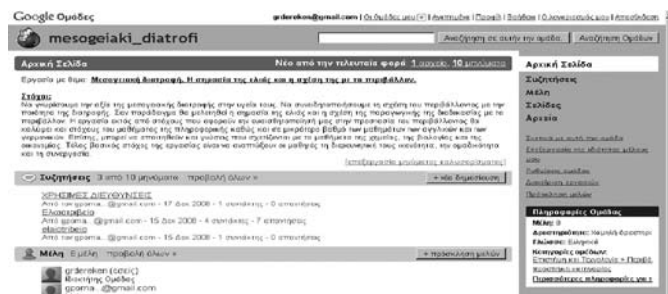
Google Ομάδες

grderekon@gmail.com | Οι ομάδες μου | Αγαπημένα | Προφίλ | Βοήθεια | Ο λογαριασμός μου | Αποσύνδεση

mesogeiaki_diatrofi

Αναζήτηση σε αυτήν την ομάδα | Αναζήτηση Ομάδων

Αρχική Σελίδα

Νέα από την τελευταία φορά: 1 αρχείο, 10 μηνύματα

Εργασία με θέμα: Μεσογειακή διατροφή. Η σημασία της ελιάς και η σχέση της με το περιβάλλον.

Στόχος:
Να γνωρίσουμε την αξία της μεσογειακής διατροφής στην υγεία μας. Να συνειδητοποιήσουμε τη σχέση του περιβάλλοντος με την ποιότητα της διατροφής. Σαν παράδειγμα θα μελετηθεί η σημασία της ελιάς και η σχέση της παραγωγικής της διαδικασίας με το περιβάλλον. Η εργασία εκτός από στόχους που αφορούν την ευαισθητοποίηση μας στην προστασία του περιβάλλοντος θα καλύψει και στόχους του μαθήματος της πληροφορικής καθώς και σε μικρότερο βαθμό των μαθημάτων που συνδέονται με την γεωγραφία. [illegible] και η χρήση των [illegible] του να μάθουμε τις χρήσεις της ελιάς και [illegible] οικονομίας. Τέλος βασικός στόχος της εργασίας είναι να εκπαιδεύσει οι μαθητές τη διαφορετική τους ικανότητα, την ομαδικότητα και τη συνεργασία.

(επεξεργασία μηνύματος καλωσορίσματος)

Συζητήσεις 3 από 10 μηνύματα - προβολή όλων »

+ νέα δημοσίευση

ΧΡΗΣΙΜΕΣ ΔΙΕΥΘΥΝΣΕΙΣ
Από τον grama...@gmail.com - 17 Δεκ 2008 - 1 συντάκτης - 0 απαντήσεις

Ελαιολαδάκιο
Από grama...@gmail.com - 15 Δεκ 2008 - 4 συντάκτες - 7 απαντήσεις

elaiotribeio
Από τον grama...@gmail.com - 15 Δεκ 2008 - 1 συντάκτης - 0 απαντήσεις

Μέλη 8 μέλη - προβολή όλων »

+ πρόσκληση μελών

grderekon (εσείς)
Ιδιοκτήτης Ομάδας
grama...@gmail.com

Αρχική Σελίδα
Συζητήσεις
Μέλη
Σελίδες
Αρχεία

Συμμετοχή σε αυτήν την ομάδα
Επεξεργασία της εμφάνισης μελών μου
Ρυθμίσεις ομάδας
Διαχείριση εργασιών
Πρόσκληση μελών

Πληροφορίες Ομάδας
Μέλη: 8
Δραστηριότητα: Χαμηλή δραστηρ.
Γλώσσα: Ελληνικά
Κατηγορίες ομάδων:
Επιστήμη και Τεχνολογία > Περιβάλλον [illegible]
Περισσότερες πληροφορίες για τ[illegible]